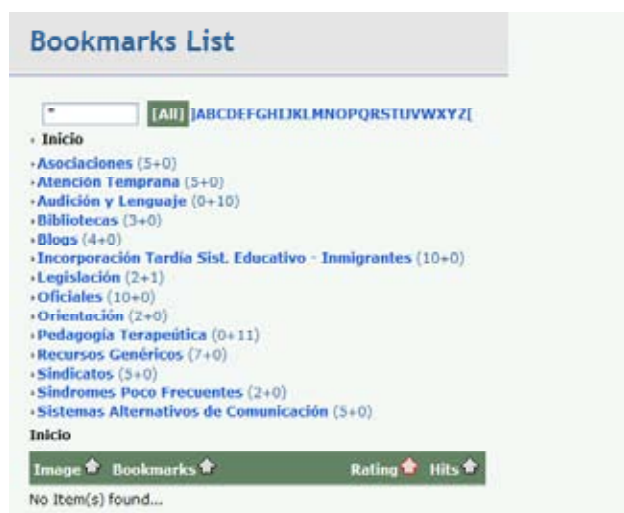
Bookmarks List

* [All] ]ABCDEFGHIJKLMNOPQRSTUVWXYZ[

Inicio

Asociaciones (5+0)
Atención Temprana (5+0)
Audición y Lenguaje (0+10)
Bibliotecas (3+0)
Blogs (4+0)
Incorporación Tardía Sist. Educativo - Inmigrantes (10+0)
Legislación (2+1)
Oficiales (10+0)
Orientación (2+0)
Pedagogía Terapeútica (0+11)
Recursos Genéricos (7+0)
Sindicatos (5+0)
Síndromes Poco Frecuentes (2+0)
Sistemas Alternativos de Comunicación (5+0)

Inicio

| Image | Bookmarks | Rating | Hits |
|---|---|---|---|

No Item(s) found...